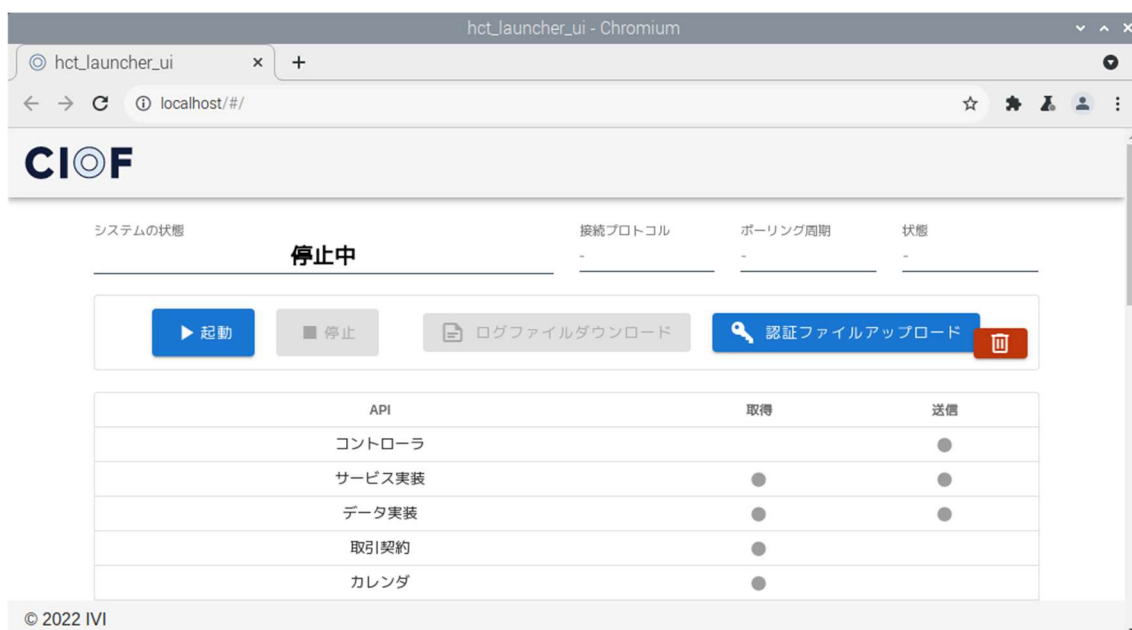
hct_launcher_ui - Chromium

hct_launcher_ui ×
+

localhost/#/

CIOF

システムの状態
停止中

接続プロトコル
-

ポーリング周期
-

状態
-

▶ 起動
■ 停止
ログファイルダウンロード
認証ファイルアップロード

| API | 取得 | 送信 |
|---|---|---|
| コントローラ | | ● |
| サービス実装 | ● | ● |
| データ実装 | ● | ● |
| 取引契約 | ● | |
| カレンダ | ● | |

© 2022 IVI